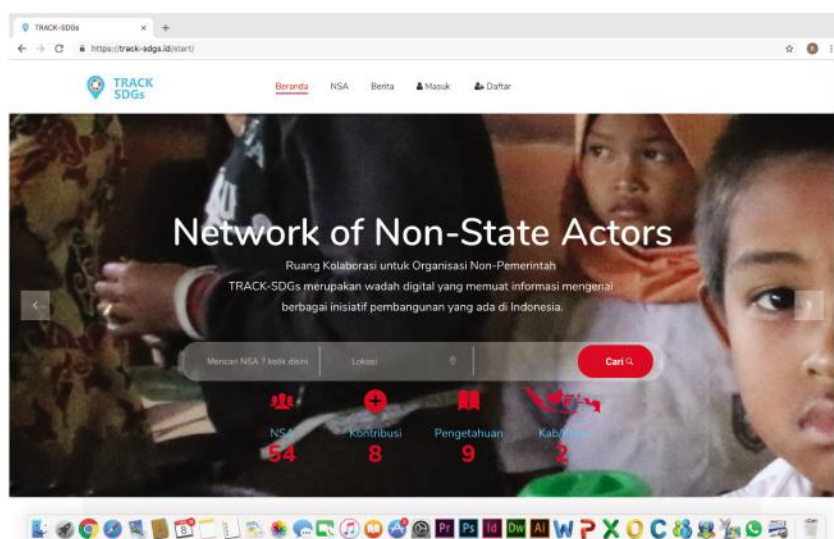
TRACK-SDGs × +

https://track-sdgs.id/start/

TRACK SDGs

Beranda NSA Berita Masuk Daftar

Network of Non-State Actors

Ruang Kolaborasi untuk Organisasi Non-Pemerintah

TRACK-SDGs merupakan wadah digital yang memuat informasi mengenai berbagai inisiatif pembangunan yang ada di Indonesia.

Mencari NSA ? ketik disini

Lokasi

Cari

NSA
54

Kontribusi
8

Pengetahuan
9

Kab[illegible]
2